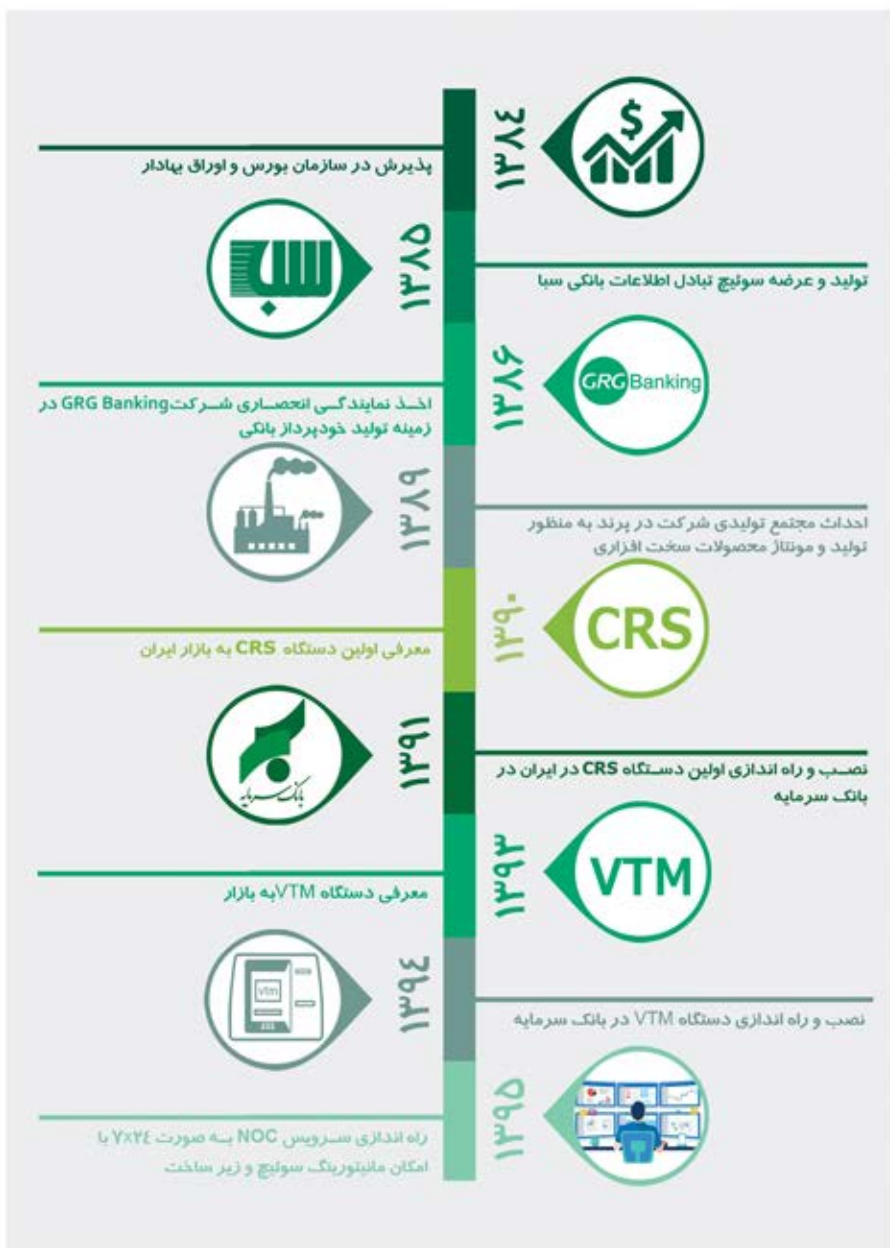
۱۳۸۴

پذیرش در سازمان بورس و اوراق بهادار

۱۳۸۵

تولید و عرضه سوئیچ تبادل اطلاعات بانکی سبا

۱۳۸۶

GRG Banking

اخذ نمایندگی انحصاری شرکتGRG Banking در زمینه تولید خودپرداز بانکی

۱۳۸۹

احداث مجتمع تولیدی شرکت در پرند به منظور تولید و مونتاژ محصولات سخت افزاری

۱۳۹۰

CRS

معرفی اولین دستگاه CRS به بازار ایران

۱۳۹۱

بانک سرمایه

نصب و راه اندازی اولین دستگاه CRS در ایران در بانک سرمایه

۱۳۹۳

VTM

معرفی دستگاه VTMبه بازار

۱۳۹۴

vtm

نصب و راه اندازی دستگاه VTM در بانک سرمایه

۱۳۹۵

راه اندازی سرویس NOC به صورت ۷×۲۴ با امکان مانیتورینگ سوئیچ و زیر ساخت